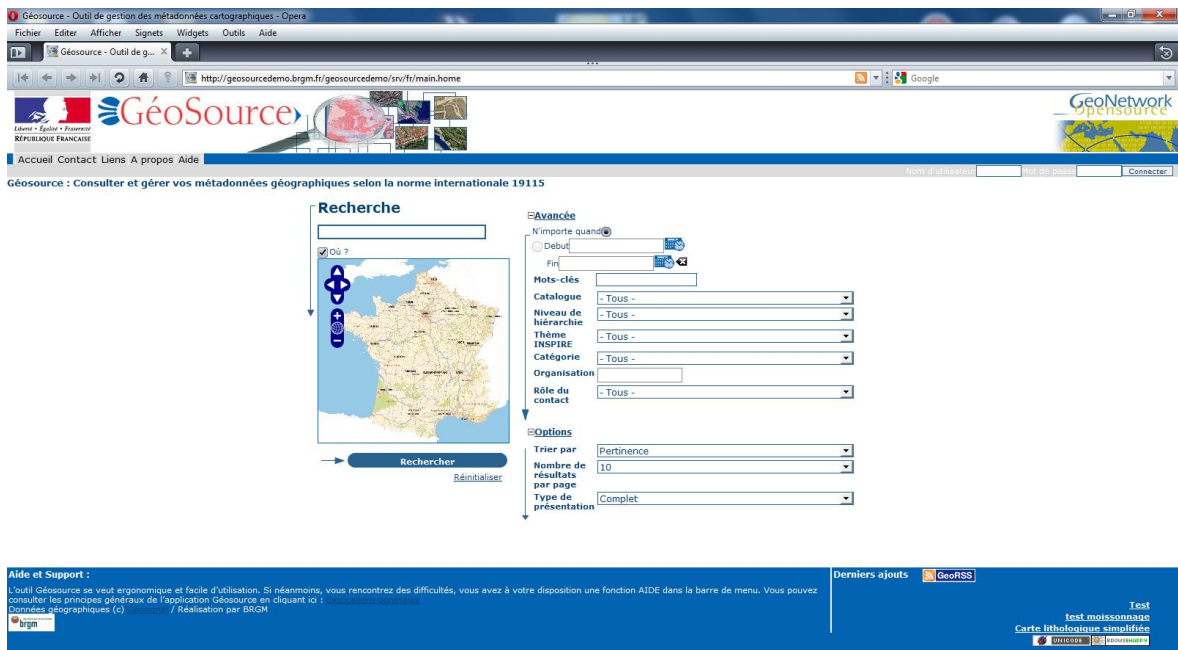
Géosource - Outil de gestion des métadonnées cartographiques - Opera
Fichier Editer Afficher Signets Widgets Outils Aide
Géosource - Outil de g...
http://geosourcedemo.brgm.fr/geosourcedemo/srv/fr/main.home
Google
Liberté • Égalité • Fraternité
RÉPUBLIQUE FRANÇAISE
GéoSource
GeoNetwork opensource
Accueil Contact Liens A propos Aide
Nom d'utilisateur Mot de passe Connecter
Géosource : Consulter et gérer vos métadonnées géographiques selon la norme internationale 19115

Recherche
Où ?
Rechercher
Réinitialiser

Avancée
N'importe quand
Debut
Fin
Mots-clés
Catalogue - Tous -
Niveau de hiérarchie - Tous -
Thème INSPIRE - Tous -
Catégorie - Tous -
Organisation
Rôle du contact - Tous -

Options
Trier par Pertinence
Nombre de résultats par page 10
Type de présentation Complet

Aide et Support :
L'outil Géosource se veut ergonomique et facile d'utilisation. Si néanmoins, vous rencontrez des difficultés, vous avez à votre disposition une fonction AIDE dans la barre de menu. Vous pouvez consulter les principes généraux de l'application Géosource en cliquant ici : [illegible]
Données géographiques (c) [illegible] / Réalisation par BRGM
brgm

Derniers ajouts GeoRSS
Test
test moissonnage
Carte lithologique simplifiée
UNICODE